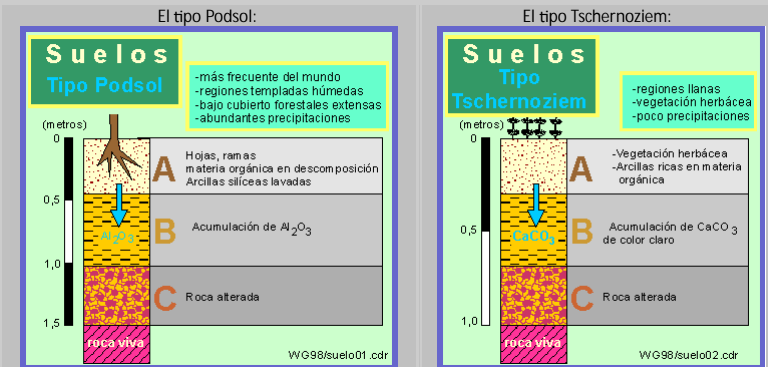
El tipo Podsol:

Suelos
Tipo Podsol

-más frecuente del mundo
-regiones templadas húmedas
-bajo cubierto forestales extensas
-abundantes precipitaciones

(metros)
0
0,5
1,0
1,5

A Hojas, ramas
materia orgánica en descomposición
Arcillas silíceas lavadas

$Al_2O_3$
B Acumulación de $Al_2O_3$

C Roca alterada

roca viva

WG98/suelo01.cdr

El tipo Tschernoziem:

Suelos
Tipo
Tschernoziem

-regiones llanas
-vegetación herbácea
-poco precipitaciones

(metros)
0
0,5
1,0

A -Vegetación herbácea
-Arcillas ricas en materia orgánica

$CaCO_3$
B Acumulación de $CaCO_3$
de color claro

C Roca alterada

roca viva

WG98/suelo02.cdr